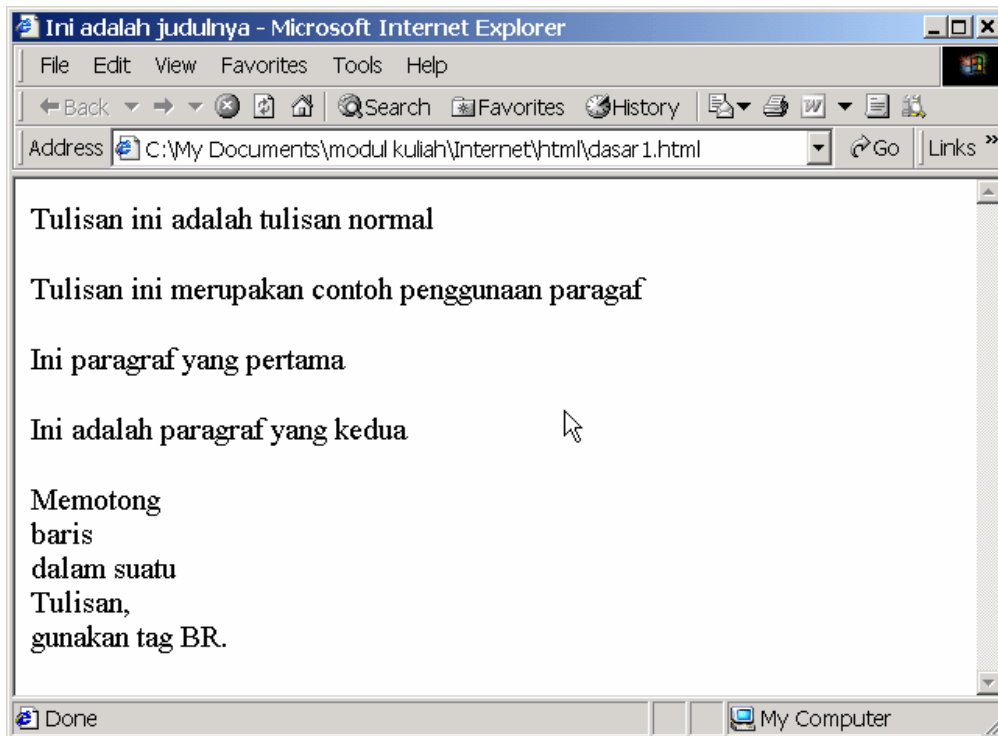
Ini adalah judulnya - Microsoft Internet Explorer

File Edit View Favorites Tools Help

Back Search Favorites History

Address C:\My Documents\modul kuliah\Internet\html\dasar1.html Go Links »

Tulisan ini adalah tulisan normal

Tulisan ini merupakan contoh penggunaan paragaf

Ini paragraf yang pertama

Ini adalah paragraf yang kedua

Memotong
baris
dalam suatu
Tulisan,
gunakan tag BR.

Done My Computer